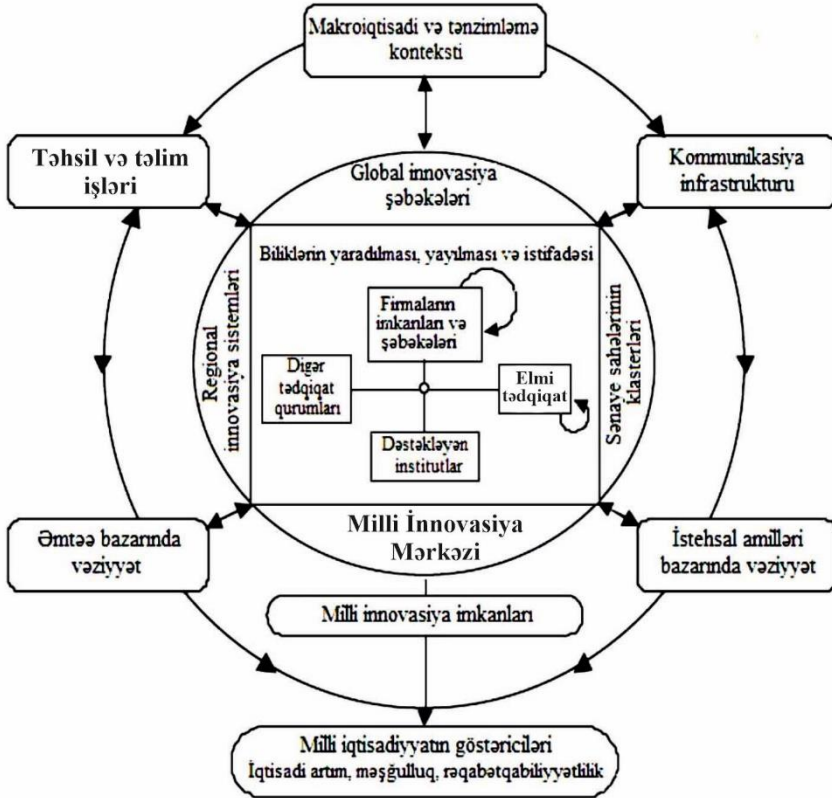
Makroiqtisadi və tənzimləmə konteksti

Təhsil və təlim işləri

Kommunikasiya infrastrukturu

Global innovasiya şəbəkələri

Biliklərin yaradılması, yayılması və istifadəsi

Regional innovasiya sistemləri

Sənaye sahələrinin klasterləri

Firmaların imkanları və şəbəkələri

Digər tədqiqat qurumları

Elmi tədqiqat

Dəstəkləyən institutlar

Milli İnnovasiya Mərkəzi

Əmtəə bazarında vəziyyət

İstehsal amilləri bazarında vəziyyət

Milli innovasiya imkanları

Milli iqtisadiyyatın göstəriciləri
İqtisadi artım, məşğulluq, rəqabətqabiliyyətlilik